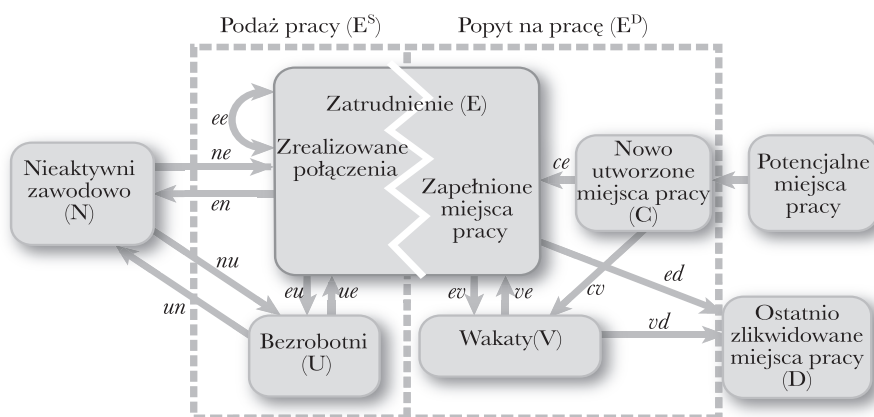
Podaż pracy ($E^S$)

Popyt na pracę ($E^D$)

Zatrudnienie (E)

ee

Zrealizowane połączenia

Zapełnione miejsca pracy

Nieaktywni zawodowo (N)

ne

en

ce

Nowo utworzone miejsca pracy (C)

Potencjalne miejsca pracy

nu

un

eu

ue

ev

ve

cv

ed

vd

Bezrobotni (U)

Wakaty(V)

Ostatnio zlikwidowane miejsca pracy (D)